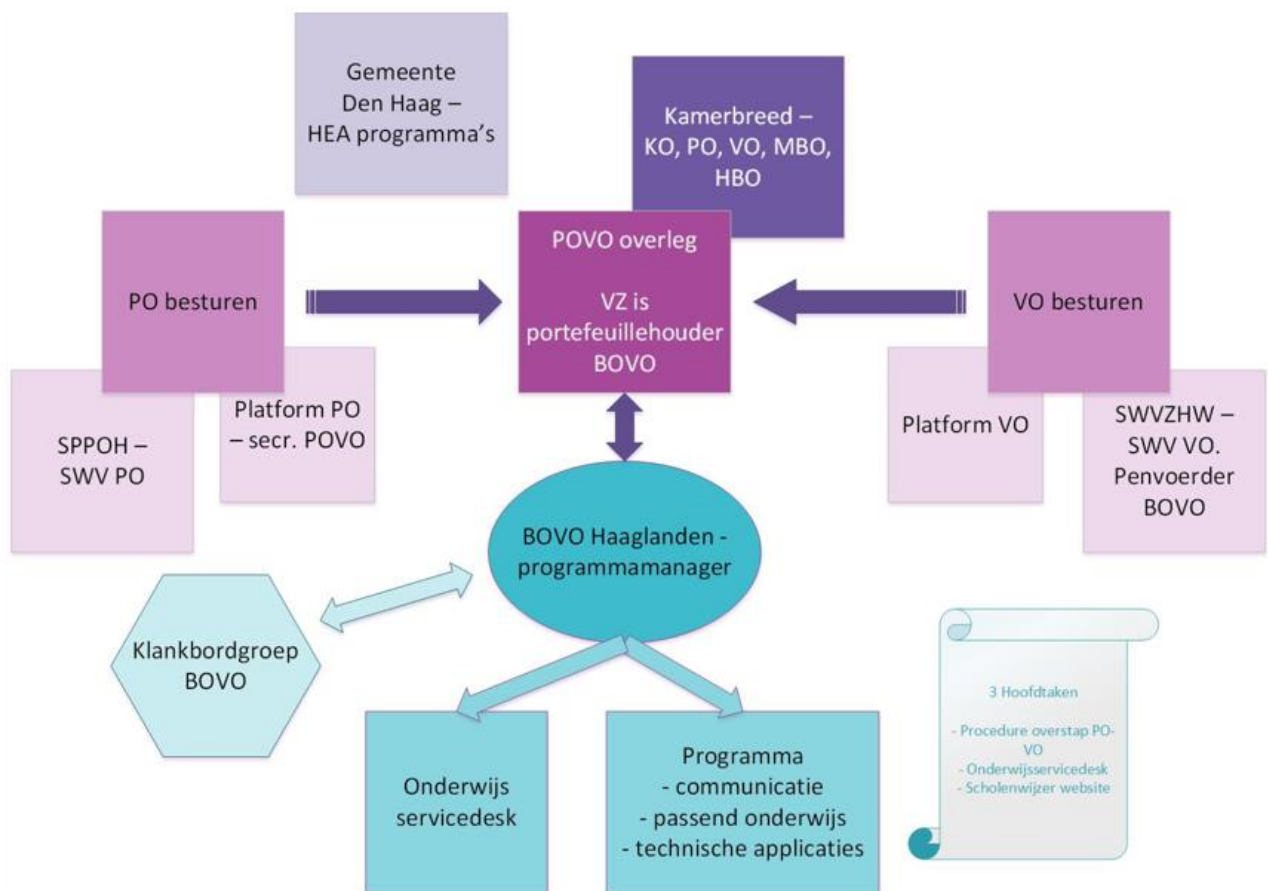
Gemeente Den Haag – HEA programma's

Kamerbreed – KO, PO, VO, MBO, HBO

PO besturen

POVO overleg

VZ is portefeuillehouder BOVO

VO besturen

SPPOH – SWV PO

Platform PO – secr. POVO

Platform VO

SWVZHW – SWV VO. Penvoerder BOVO

BOVO Haaglanden - programmamanager

Klankbordgroep BOVO

Onderwijs servicedesk

Programma
- communicatie
- passend onderwijs
- technische applicaties

3 Hoofdtaken

- Procedure overstap PO-VO
- Onderwijsservicedesk
- Scholenwijzer website